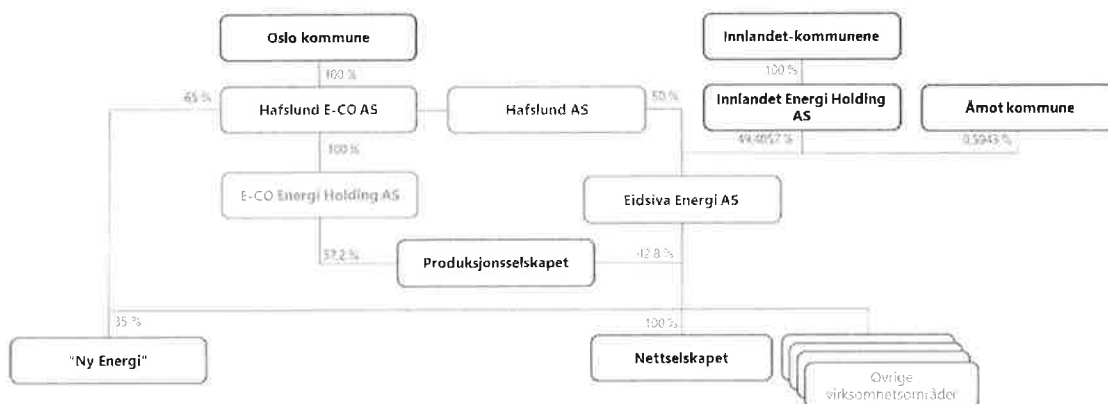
Oslo kommune

100 %

65 %

Hafslund E-CO AS

Hafslund AS

50 %

Innlandet-kommunene

100 %

Innlandet Energi Holding AS

Åmot kommune

49,4057 %

0,5943 %

100 %

E-CO Energi Holding AS

Eidsiva Energi AS

57,2 %

Produksjonsselskapet

42,8 %

35 %

100 %

"Ny Energi"

Nettselskapet

Øvrige virksomhetsområder